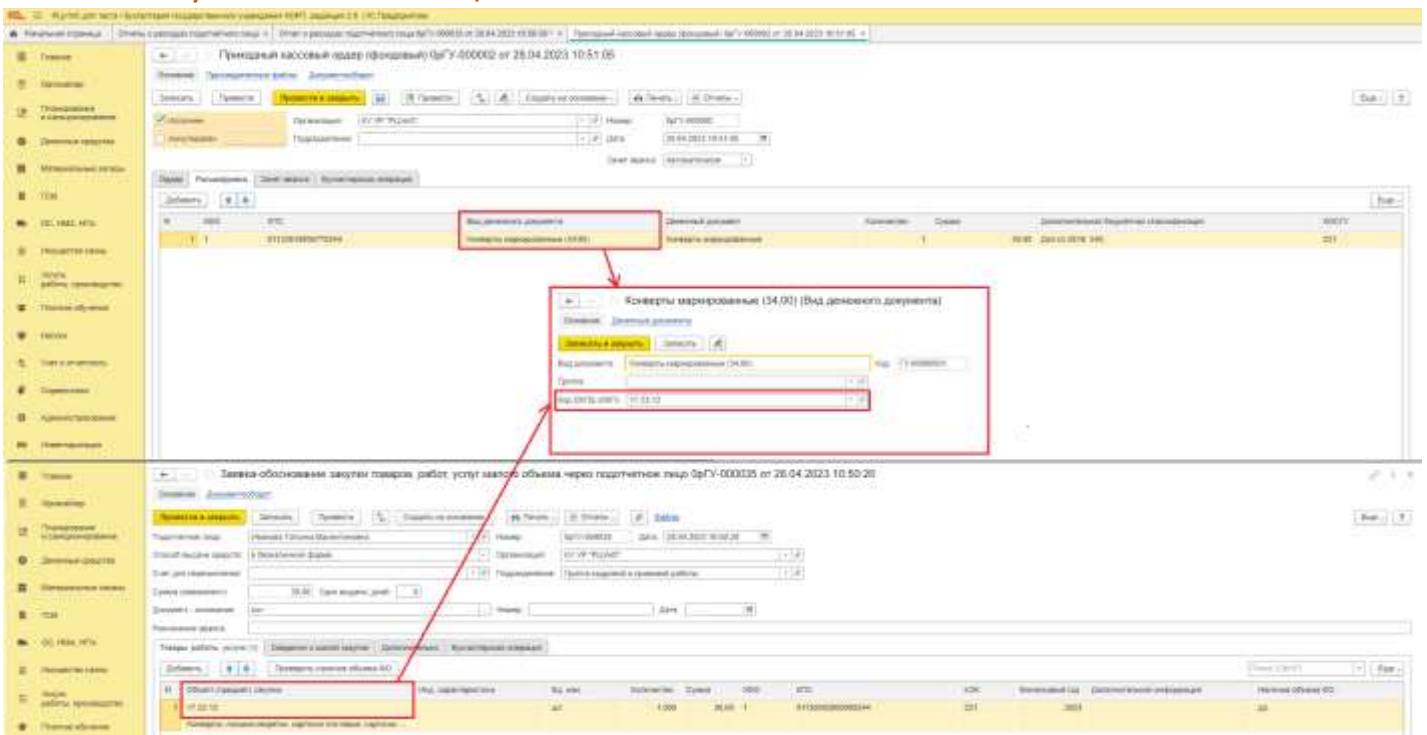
Приходный кассовый ордер (фондовый) 0рГУ-000002 от 28.04.2023 10:51:05

Основное

Провести и закрыть

Расшифровка

Вид денежного документа

Денежный документ

Конверты маркированные (34,00)

Конверты маркированные

1

34,00

Конверты маркированные (34,00) (Вид денежного документа)

Основное

Записать и закрыть

Записать

Вид документа: Конверты маркированные (34,00)

Группа:

Код ОКПД (ОКП): 17.23.12

Заявка-обоснование закупки товаров, работ, услуг малого объема через подотчетное лицо 0рГУ-000035 от 28.04.2023 10:50:20

Основное

Провести и закрыть

Записать

Провести

Товары, работы, услуги

Добавить

Объект (предмет) закупки

17.23.12

Конверты маркированные

Кол., ед. изм.

шт

1,000

34,00

1

2023

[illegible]